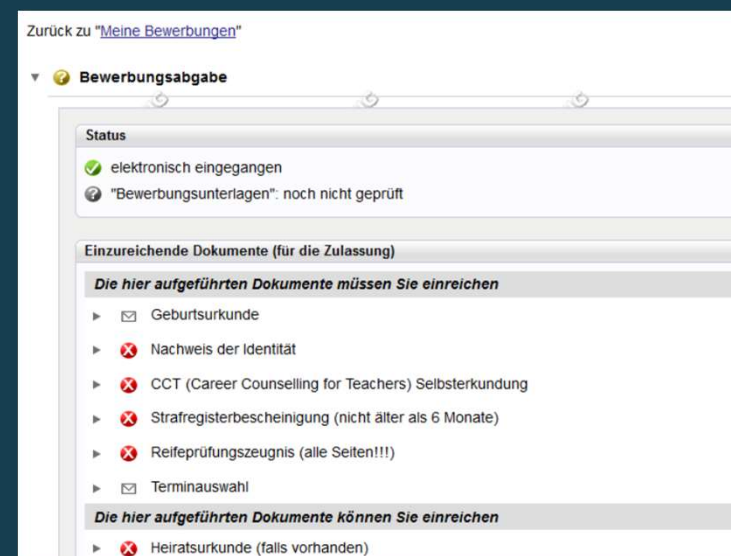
Zurück zu "Meine Bewerbungen"

Bewerbungsabgabe

Status

elektronisch eingegangen

"Bewerbungsunterlagen": noch nicht geprüft

Einzureichende Dokumente (für die Zulassung)

Die hier aufgeführten Dokumente müssen Sie einreichen

Geburtsurkunde

Nachweis der Identität

CCT (Career Counselling for Teachers) Selbsterkundung

Strafregisterbescheinigung (nicht älter als 6 Monate)

Reifeprüfungszeugnis (alle Seiten!!!)

Terminauswahl

Die hier aufgeführten Dokumente können Sie einreichen

Heiratsurkunde (falls vorhanden)